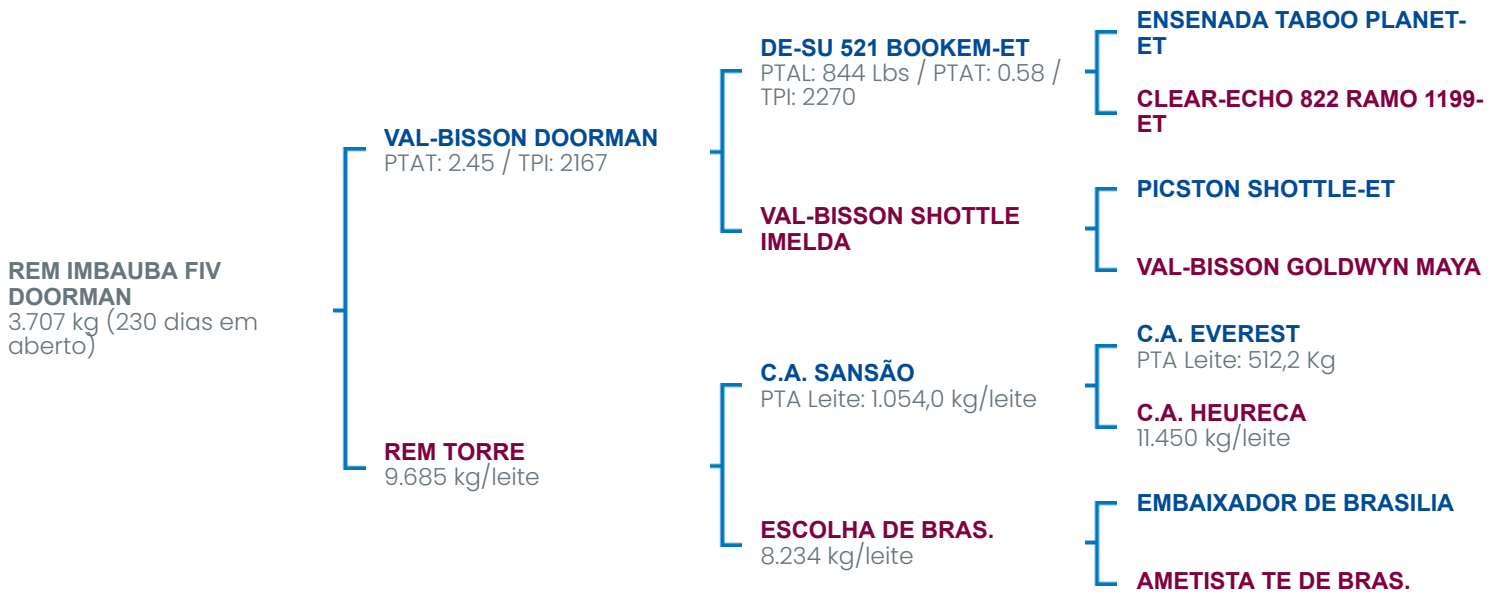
REM IMBAUBA FIV DOORMAN
3.707 kg (230 dias em aberto)

VAL-BISSON DOORMAN
PTAT: 2.45 / TPI: 2167

REM TORRE
9.685 kg/leite

DE-SU 521 BOOKEM-ET
PTAL: 844 Lbs / PTAT: 0.58 / TPI: 2270

VAL-BISSON SHOTTLE IMELDA

C.A. SANSÃO
PTA Leite: 1.054,0 kg/leite

ESCOLHA DE BRAS.
8.234 kg/leite

ENSENADA TABOO PLANET-ET

CLEAR-ECHO 822 RAMO 1199-ET

PICSTON SHOTTLE-ET

VAL-BISSON GOLDWYN MAYA

C.A. EVEREST
PTA Leite: 512,2 Kg

C.A. HEURECA
11.450 kg/leite

EMBAIXADOR DE BRASILIA

AMETISTA TE DE BRAS.